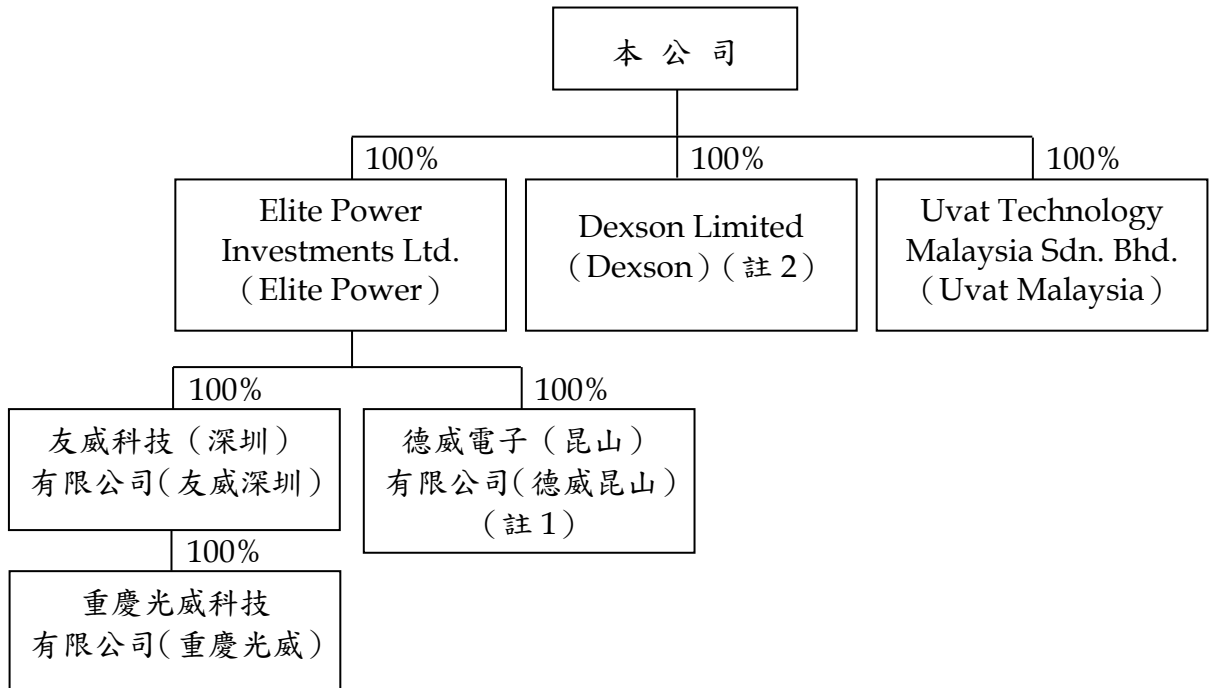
本公司

100%

Elite Power Investments Ltd. (Elite Power)

100%

Dexson Limited (Dexson)(註2)

100%

Uvat Technology Malaysia Sdn. Bhd. (Uvat Malaysia)

100%

友威科技(深圳)有限公司(友威深圳)

100%

德威電子(昆山)有限公司(德威昆山)(註1)

100%

重慶光威科技有限公司(重慶光威)